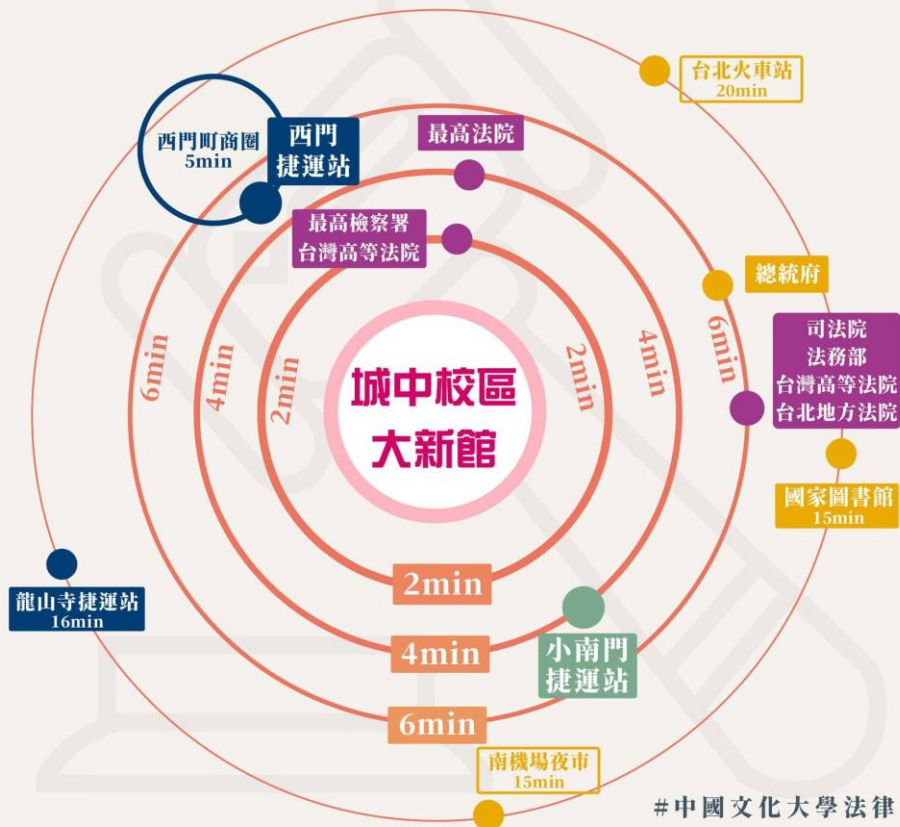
城中校區
大新館

西門町商圈
5min

西門
捷運站

最高法院

最高檢察署
台灣高等法院

台北火車站
20min

總統府

司法院
法務部
台灣高等法院
台北地方法院

國家圖書館
15min

6min
4min
2min
2min
4min
6min

2min
4min
6min

龍山寺捷運站
16min

小南門
捷運站

南機場夜市
15min

#中國文化大學法律